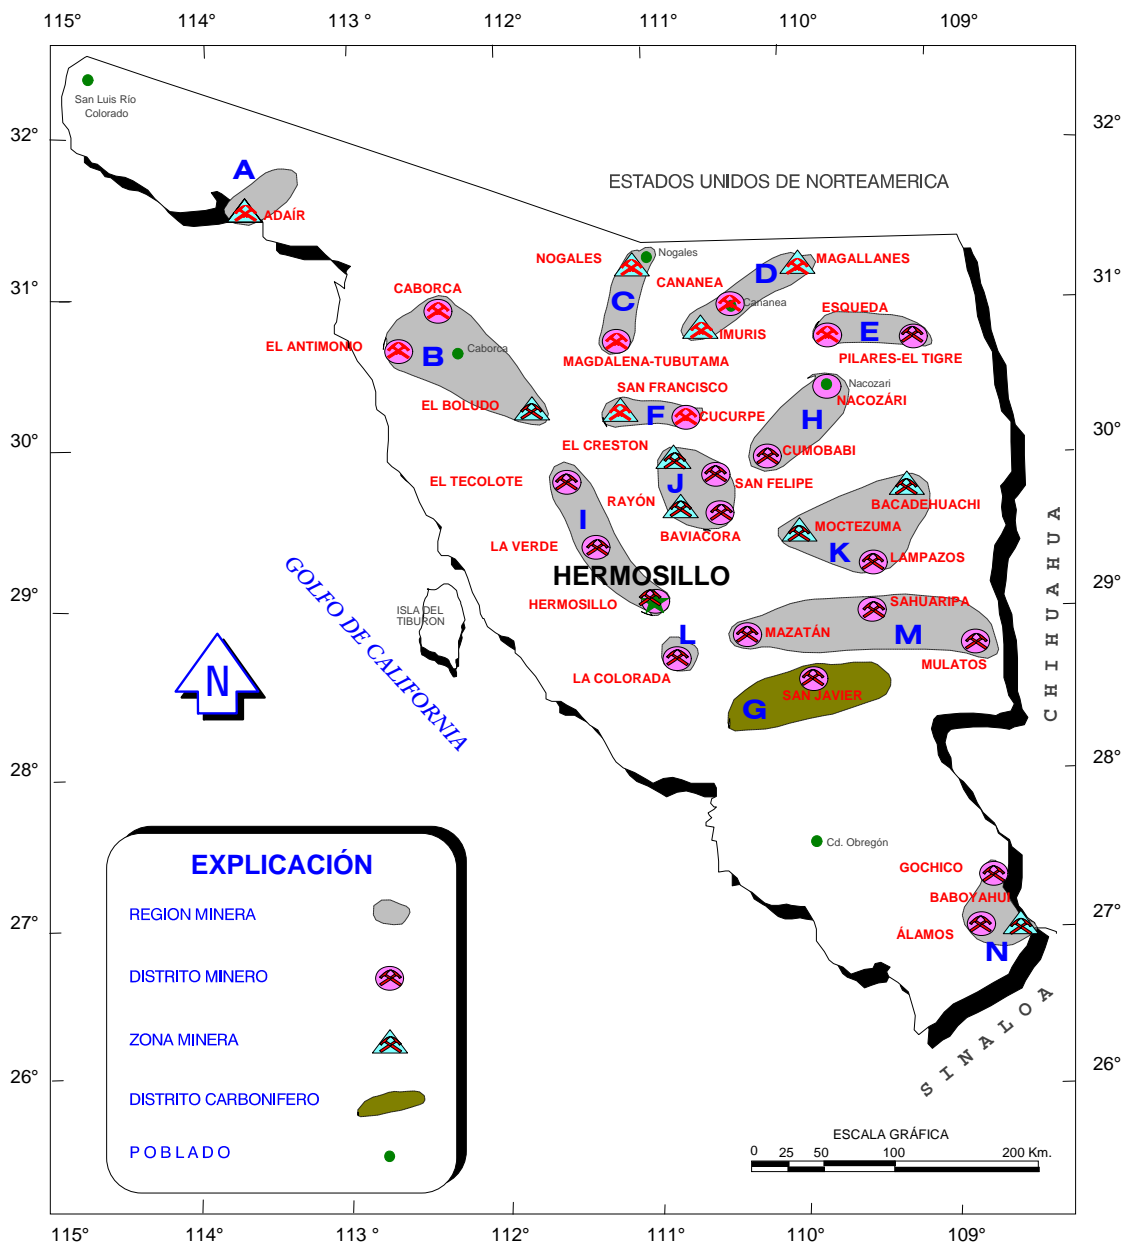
115° 114° 113 ° 112° 111° 110° 109°

32° 31° 30° 29° 28° 27° 26°

San Luis Río Colorado

ESTADOS UNIDOS DE NORTEAMERICA

A
ADAÍR

NOGALES
Nogales
C
CANANEA
Cananea
D
MAGALLANES
IMURIS
ESQUEDA
E
PILARES-EL TIGRE

CABORCA
EL ANTIMONIO
B
Caborca
EL BOLUDO

MAGDALENA-TUBUTAMA
SAN FRANCISCO
F
CUCURPE
Nacozari
NACOZÁRI
H
CUMOBABI
EL CRESTON

EL TECOLOTE
J
SAN FELIPE
RAYÓN
BACADEHUACHI
I
MOCTEZUMA
BAVIACORA
LA VERDE
K
LAMPAZOS
HERMOSILLO
SAHUARIPA
HERMOSILLO
L
MAZATÁN
M
MULATOS
ISLA DEL TIBURON
GOLFO DE CALIFORNIA
LA COLORADA
SAN JAVIER
G

N

CHIHUAHUA

Cd. Obregón
GOCHICO
BABOYAHUI
ÁLAMOS
N
SINALOA

EXPLICACIÓN
REGION MINERA
DISTRITO MINERO
ZONA MINERA
DISTRITO CARBONIFERO
POBLADO

ESCALA GRÁFICA
0 25 50 100 200 Km.

115° 114° 113 ° 112° 111° 110° 109°